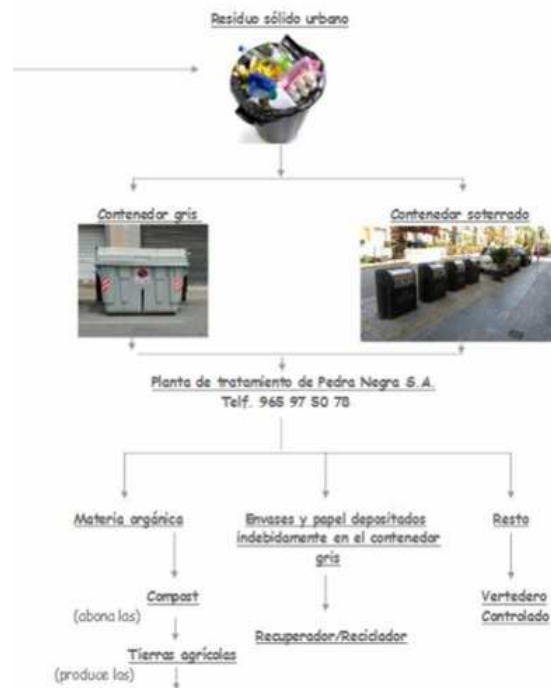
Residuo sólido urbano

Contenedor gris

Contenedor soterrado

Planta de tratamiento de Pedra Negra S.A.
Telf. 965 97 50 78

Materia orgánica

Envases y papel depositados indebidamente en el contenedor gris

Resto

Compost
(abona las)

Tierras agrícolas
(produce las)

Recuperador/Reciclador

Vertedero Controlado